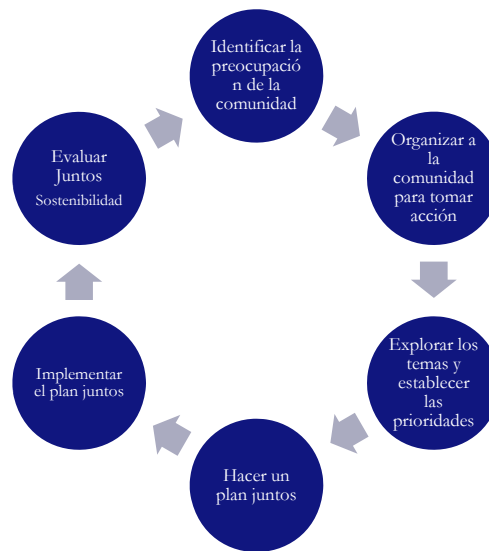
Identificar la preocupación de la comunidad

Organizar a la comunidad para tomar acción

Explorar los temas y establecer las prioridades

Hacer un plan juntos

Implementar el plan juntos

Evaluar Juntos
Sostenibilidad